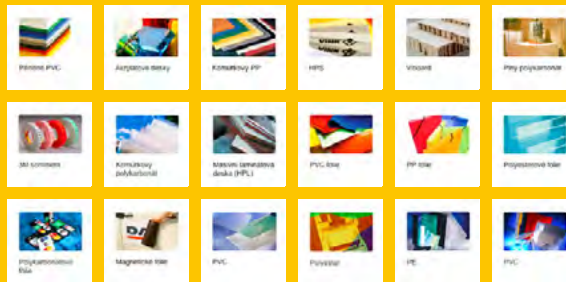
Pěněné PVC

Akrylátové desky

Komůrkový PP

HIPS

Vissonit

Plný polykarbonát

3M Scotchlock

Komůrkový polykarbonát

Masivní laminátová deska (HPL)

PVC fólie

PP fólie

Polyesterové fólie

Polykarbonátové fólie

Magnetické fólie

PVC

Forvinyl

PE

PVC